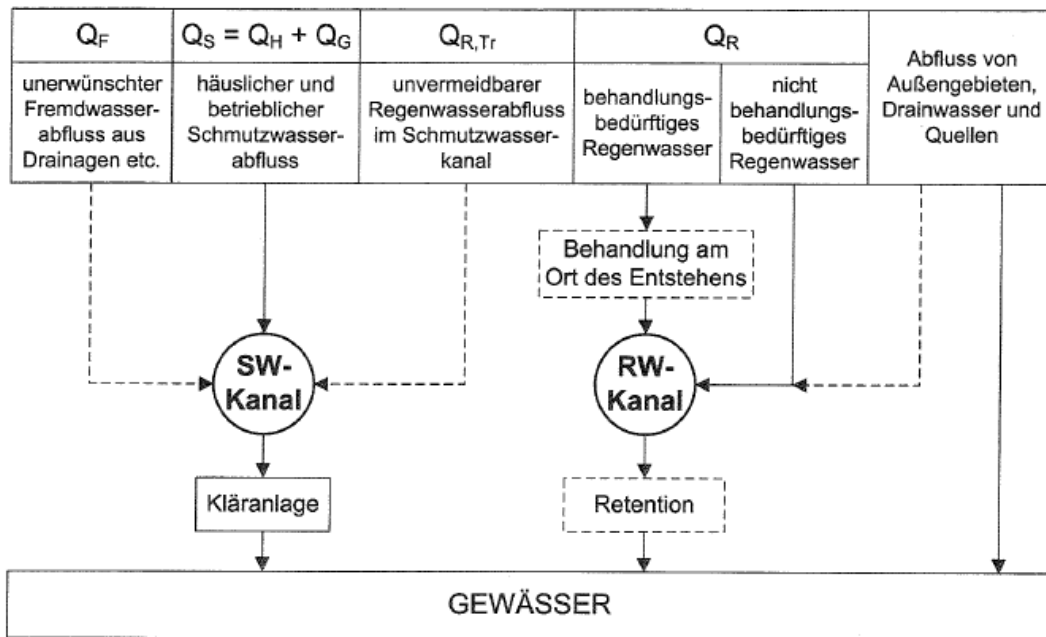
| $Q_F$ | $Q_S = Q_H + Q_G$ | $Q_{R,Tr}$ | $Q_R$ | | Abfluss von Außengebieten, Drainwasser und Quellen |
|---|---|---|---|---|---|
| unerwünschter Fremdwasserabfluss aus Drainagen etc. | häuslicher und betrieblicher Schmutzwasserabfluss | unvermeidbarer Regenwasserabfluss im Schmutzwasserkanal | behandlungsbedürftiges Regenwasser | nicht behandlungsbedürftiges Regenwasser | |

Behandlung am Ort des Entstehens

SW-Kanal

RW-Kanal

Kläranlage

Retention

GEWÄSSER